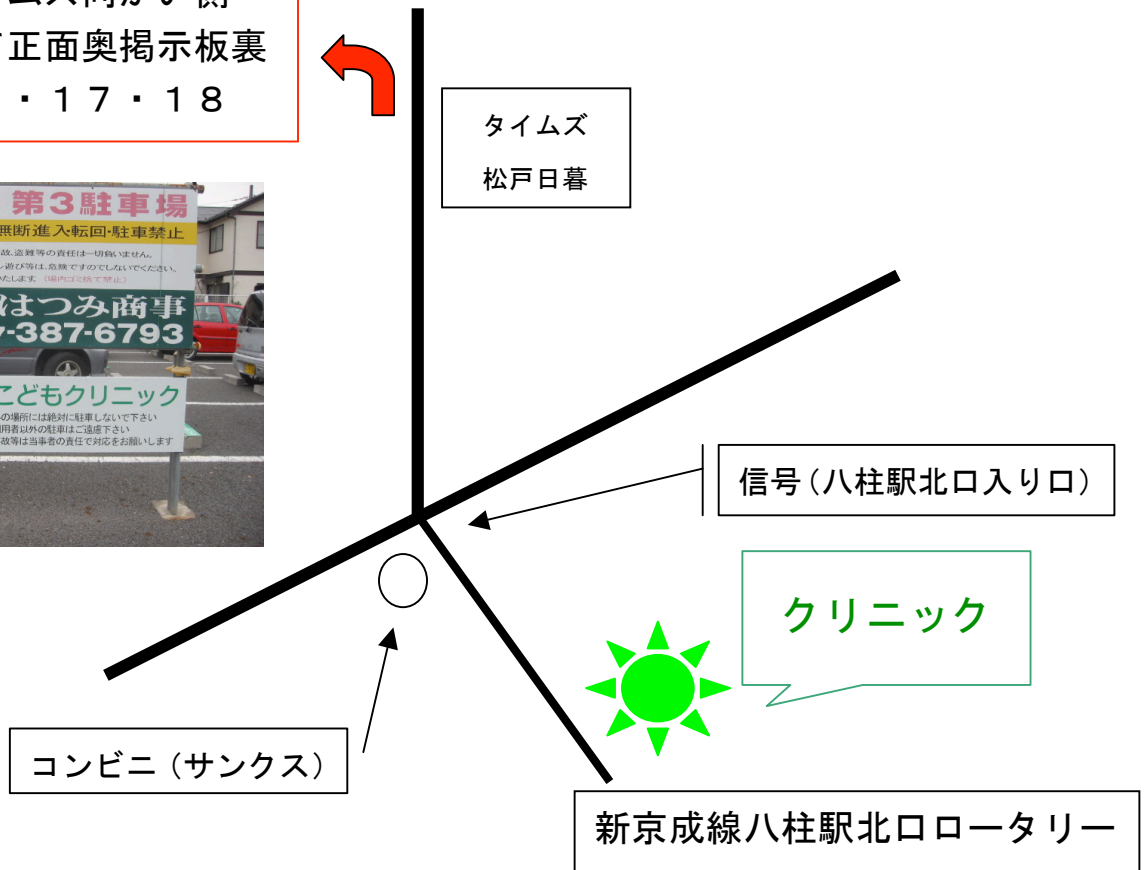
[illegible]
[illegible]正面奥掲示板裏
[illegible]・17・18

第3駐車場
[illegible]無断進入転回・駐車禁止
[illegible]故、盗難等の責任は一切負いません。
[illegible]遊び等は、危険ですのでしないでください。
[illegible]たします
はつみ商事
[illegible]-387-6793
こどもクリニック
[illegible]の場所には絶対に駐車しないで下さい
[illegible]用者以外の駐車はご遠慮下さい
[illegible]故等は当事者の責任で対応をお願いします

タイムズ
松戸日暮

信号（八柱駅北口入り口）

クリニック

コンビニ（サンクス）

新京成線八柱駅北口ロータリー